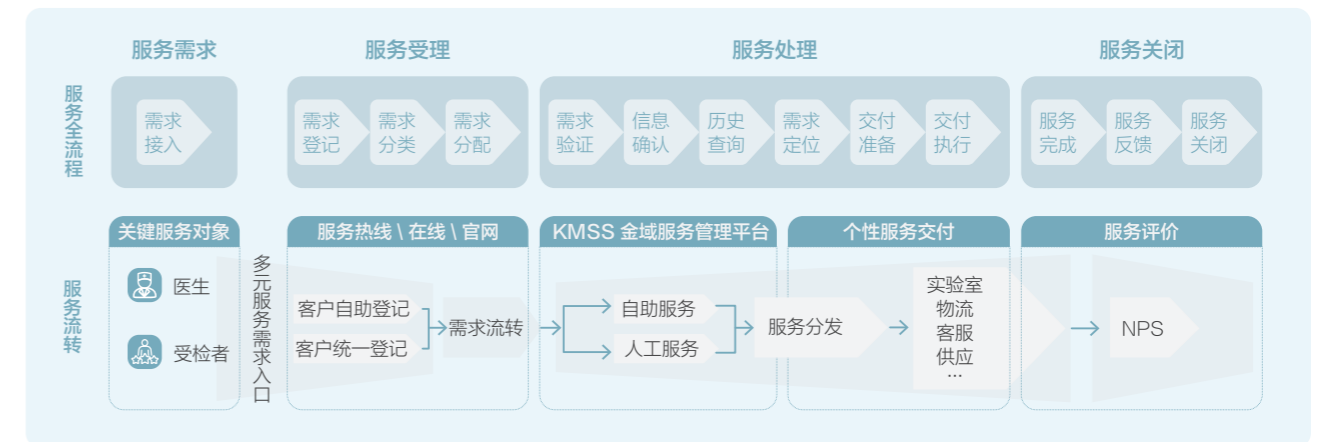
服务需求

服务受理

服务处理

服务关闭

服务全流程

需求接入

需求登记

需求分类

需求分配

需求验证

信息确认

历史查询

需求定位

交付准备

交付执行

服务完成

服务反馈

服务关闭

服务流转

关键服务对象

医生

受检者

多元服务需求入口

服务热线 \ 在线 \ 官网

客户自助登记

客户统一登记

需求流转

KMSS 全域服务管理平台

自助服务

人工服务

个性服务交付

服务分发

实验室
物流
客服
供应
…

服务评价

NPS